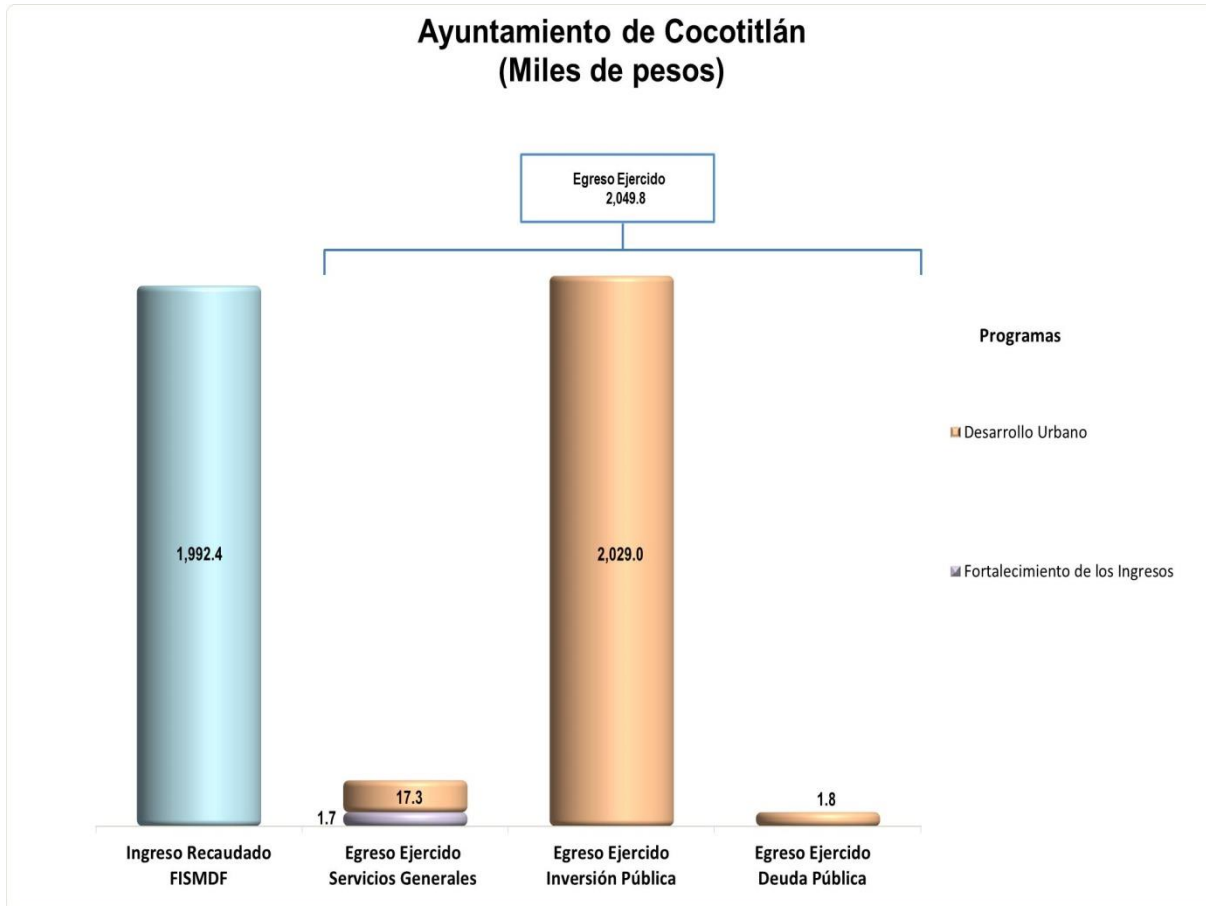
Ayuntamiento de Cocotitlán
(Miles de pesos)

Egreso Ejercido
2,049.8

Programas

Desarrollo Urbano

Fortalecimiento de los Ingresos

1,992.4

17.3

1.7

2,029.0

1.8

Ingreso Recaudado FISMDF

Egreso Ejercido Servicios Generales

Egreso Ejercido Inversión Pública

Egreso Ejercido Deuda Pública